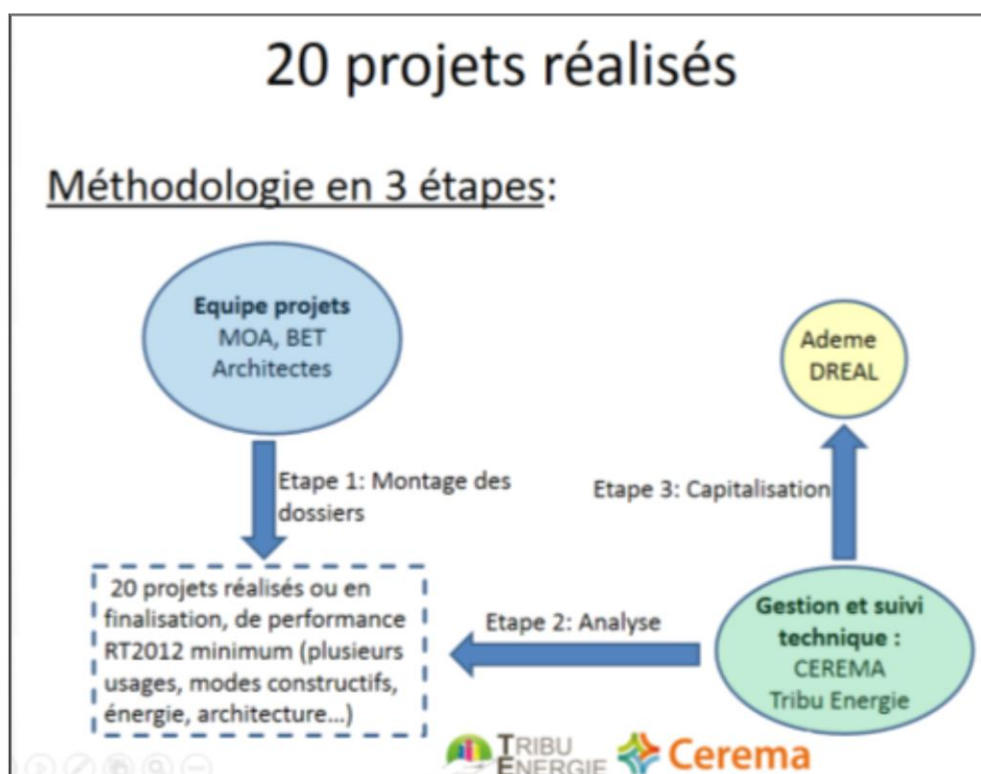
20 projets réalisés

Méthodologie en 3 étapes:

**Equipe projets**
MOA, BET
Architectes

Ademe
DREAL

Etape 1: Montage des dossiers

Etape 3: Capitalisation

20 projets réalisés ou en finalisation, de performance RT2012 minimum (plusieurs usages, modes constructifs, énergie, architecture...)

Etape 2: Analyse

**Gestion et suivi technique :**
CEREMA
Tribu Energie

TRIBU ENERGIE Cerema